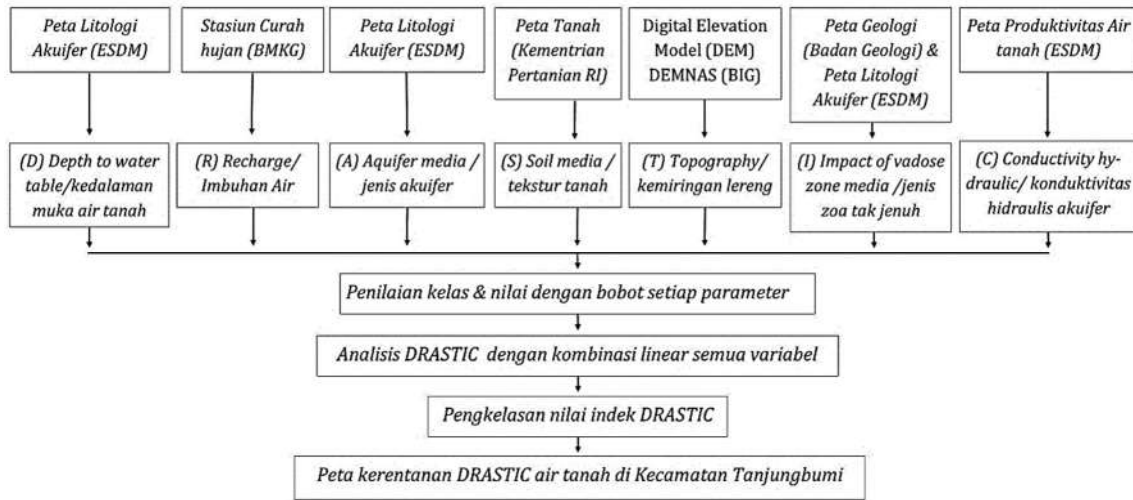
Peta Litologi Akuifer (ESDM)

Stasiun Curah hujan (BMKG)

Peta Litologi Akuifer (ESDM)

Peta Tanah (Kementrian Pertanian RI)

Digital Elevation Model (DEM) DEMNAS (BIG)

Peta Geologi (Badan Geologi) & Peta Litologi Akuifer (ESDM)

Peta Produktivitas Air tanah (ESDM)

(D) Depth to water table/kedalaman muka air tanah

(R) Recharge/ Imbuhan Air

(A) Aquifer media / jenis akuifer

(S) Soil media / tekstur tanah

(T) Topography/ kemiringan lereng

(I) Impact of vadose zone media /jenis zoa tak jenuh

(C) Conductivity hydraulic/ konduktivitas hidraulis akuifer

Penilaian kelas & nilai dengan bobot setiap parameter

Analisis DRASTIC dengan kombinasi linear semua variabel

Pengkelasan nilai indek DRASTIC

Peta kerentanan DRASTIC air tanah di Kecamatan Tanjungbumi